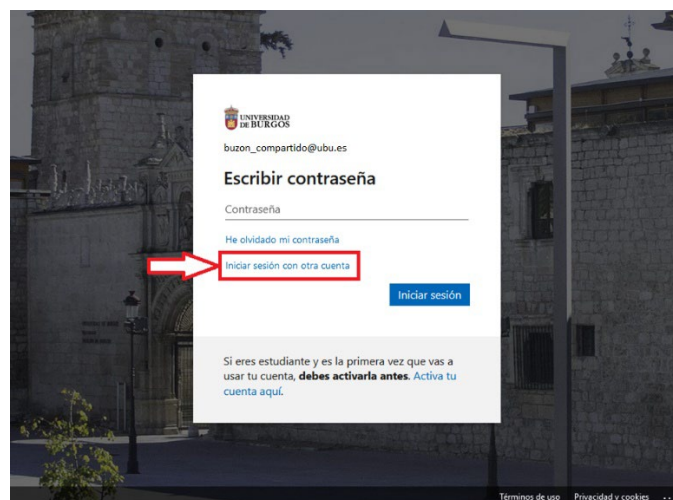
UNIVERSIDAD DE BURGOS

buzon_compartido@ubu.es

Escribir contraseña

Contraseña

He olvidado mi contraseña

Iniciar sesión con otra cuenta

Iniciar sesión

Si eres estudiante y es la primera vez que vas a usar tu cuenta, **debes activarla antes**. Activa tu cuenta aquí.

Términos de uso Privacidad y cookies ...